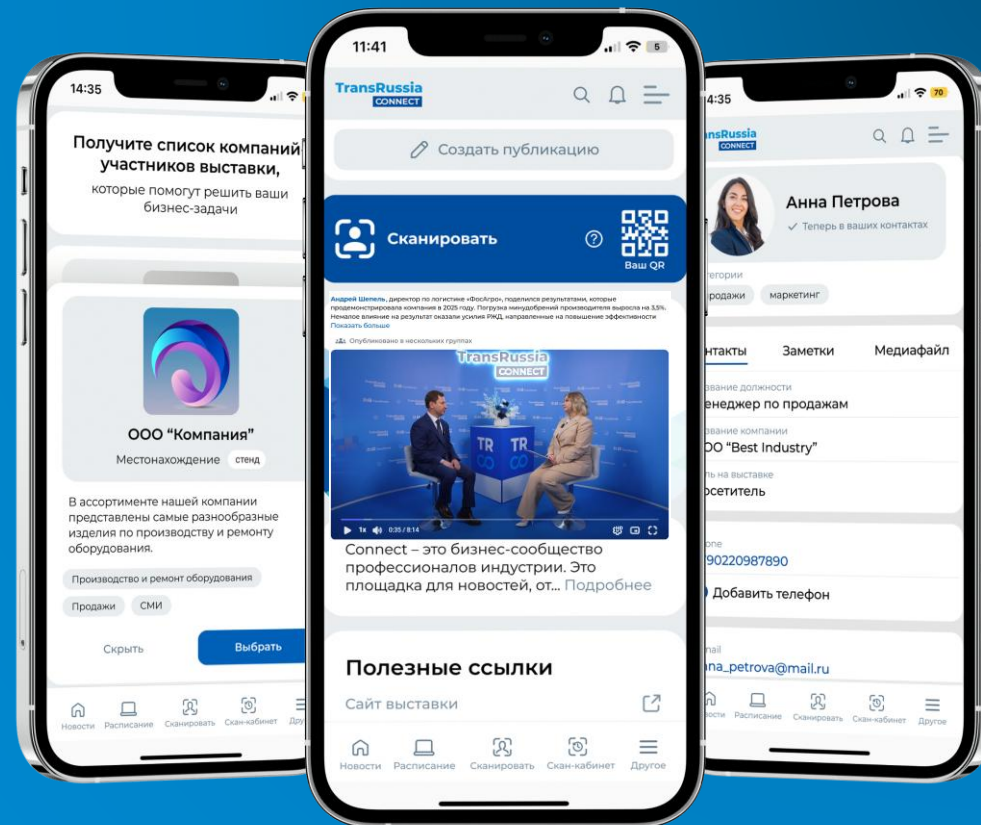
14:35

Получите список компаний участников выставки,

которые помогут решить ваши бизнес-задачи

ООО "Компания"

Местонахождение стенд

В ассортименте нашей компании представлены самые разнообразные изделия по производству и ремонту оборудования.

Производство и ремонт оборудования

Продажи СМИ

Скрыть Выбрать

Новости Расписание Сканировать Скан-кабинет Друг

11:41

TransRussia CONNECT

Создать публикацию

Сканировать

Ваш QR

Андрей Шепель, директор по логистике «ФосАгро», поделился результатами, которые продемонстрировала компания в 2025 году. Погрузка минудобрений производителя выросла на 3,5%. Немалое влияние на результат оказали усилия РЖД, направленные на повышение эффективности

Показать больше

Опубликовано в нескольких группах

TransRussia CONNECT

TR TR

1x 0:35 / 8:14

Connect – это бизнес-сообщество профессионалов индустрии. Это площадка для новостей, от... Подробнее

Полезные ссылки

Сайт выставки

Новости Расписание Сканировать Скан-кабинет Другое

4:35

nsRussia CONNECT

Анна Петрова

Теперь в ваших контактах

тегории

продажи маркетинг

нтакты Заметки Медиафайл

звание должности

енеджер по продажам

звание компании

ОО "Best Industry"

ль на выставке

осетитель

one

790220987890

Добавить телефон

nail

ana_petrova@mail.ru

вости Расписание Сканировать Скан-кабинет Другое